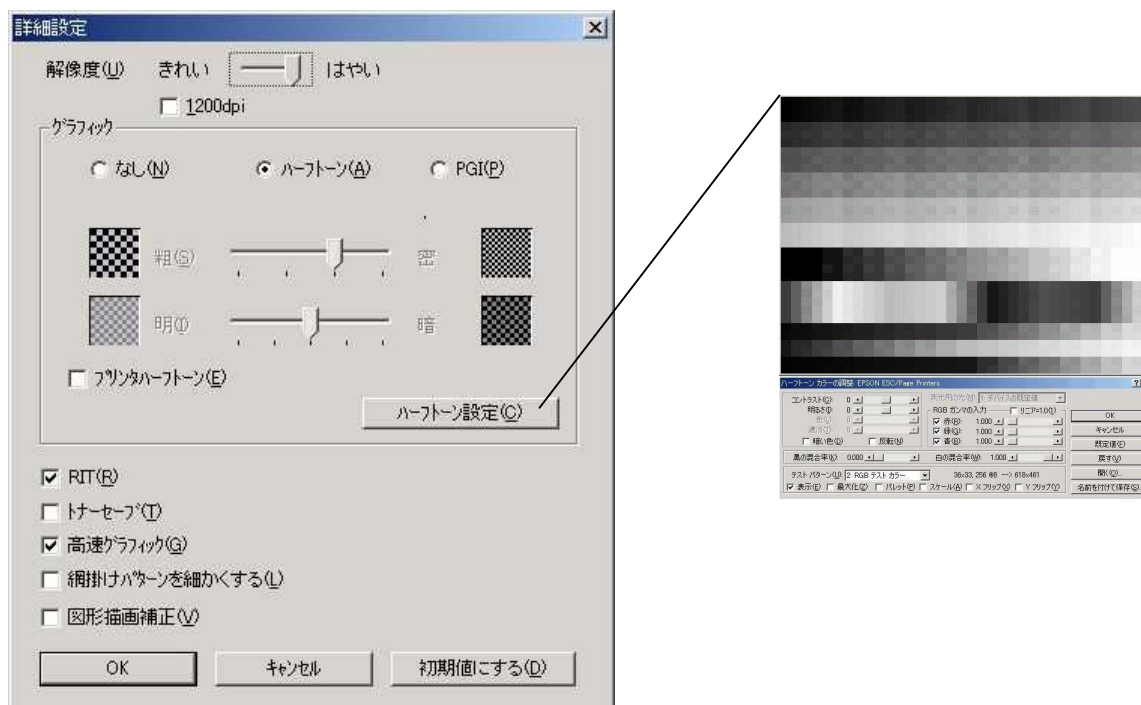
詳細設定

解像度(U) きれい はやい

1200dpi

グラフィック

なし(N) ハーフトーン(A) PGI(P)

粗(S) 密

明(I) 暗

プリンタハーフトーン(E)

ハーフトーン設定(C)

RIT(R)

トナーセーブ(T)

高速グラフィック(G)

網掛けパターンを細かくする(L)

図形描画補正(V)

OK キャンセル 初期値にする(D)

ハーフトーン カラーの調整 EPSON ESC/Page Printers

コントラスト(C) 0

明るさ(B) 0

色(L) 0

濃淡(T) 0

暖い色(O) 反転(N)

表示用の色(M) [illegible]

RGB ガンマの入力 リニア=1.0(I)

赤(R) 1.000

緑(G) 1.000

青(B) 1.000

黒の混合率(K) 0.000

白の混合率(W) 1.000

テスト パターン(U) 2 RGB テスト カラー 36x33, 256 色 --> 618x461

表示(E) 最大化(Z) パレット(P) スケール(A) X フリップ(X) Y フリップ(Y)

OK

キャンセル

既定値(E)

戻す(V)

開く(O)

名前を付けて保存(S)